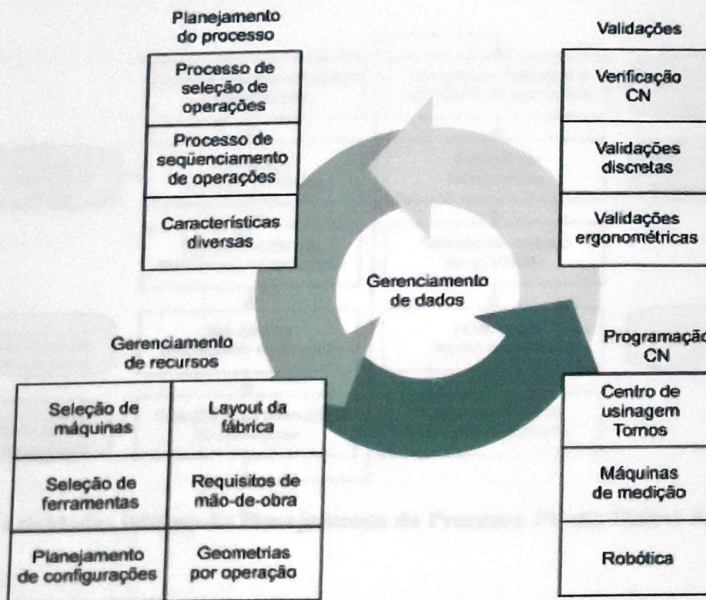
Planejamento do processo

| Processo de seleção de operações |
|---|
| Processo de seqüenciamento de operações |
| Características diversas |

Validações

| Verificação CN |
|---|
| Validações discretas |
| Validações ergonométricas |

Gerenciamento de dados

Gerenciamento de recursos

| Seleção de máquinas | Layout da fábrica |
|---|---|
| Seleção de ferramentas | Requisitos de mão-de-obra |
| Planejamento de configurações | Geometrias por operação |

Programação CN

| Centro de usinagem Tornos |
|---|
| Máquinas de medição |
| Robótica |